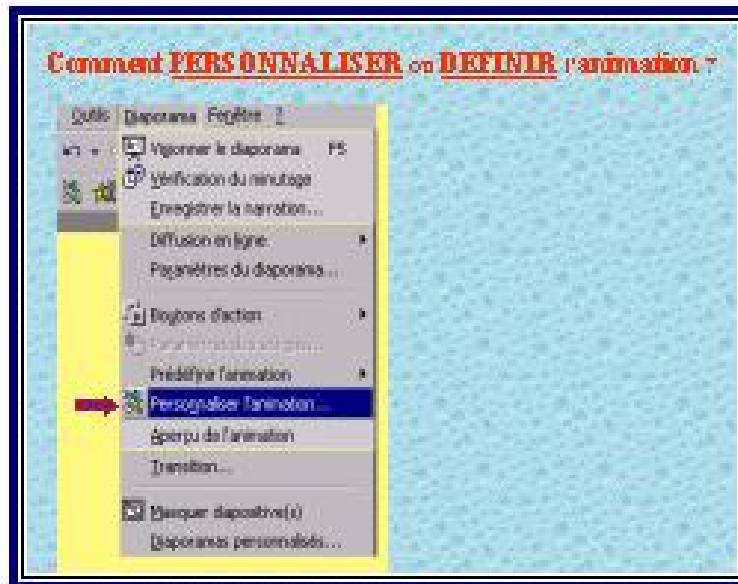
Comment PERSONNALISER ou DEFINIR l'animation ?

Outils Diaporama Fenêtre ?

Visionner le diaporama F5
Vérification du minutage
Enregistrer la narration...
Diffusion en ligne
Paramètres du diaporama...
Boutons d'action
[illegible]
Prédéfinir l'animation
Personnaliser l'animation...
Aperçu de l'animation
Transition...
Masquer diapositive(s)
Diaporamas personnalisés...